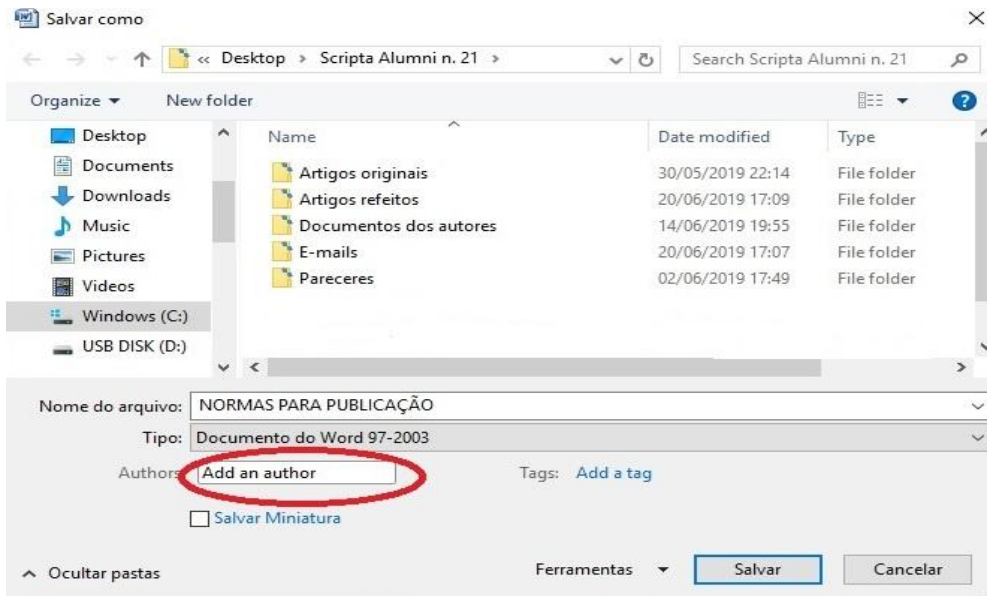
Salvar como

« Desktop › Scripta Alumni n. 21 ›

Search Scripta Alumni n. 21

Organize ▾ New folder

Desktop
Documents
Downloads
Music
Pictures
Videos
Windows (C:)
USB DISK (D:)

| Name | Date modified | Type |
|---|---|---|
| Artigos originais | 30/05/2019 22:14 | File folder |
| Artigos refeitos | 20/06/2019 17:09 | File folder |
| Documentos dos autores | 14/06/2019 19:55 | File folder |
| E-mails | 20/06/2019 17:07 | File folder |
| Pareceres | 02/06/2019 17:49 | File folder |

Nome do arquivo: NORMAS PARA PUBLICAÇÃO

Tipo: Documento do Word 97-2003

Authors: Add an author

Tags: Add a tag

Salvar Miniatura

Ocultar pastas

Ferramentas ▾ Salvar Cancelar